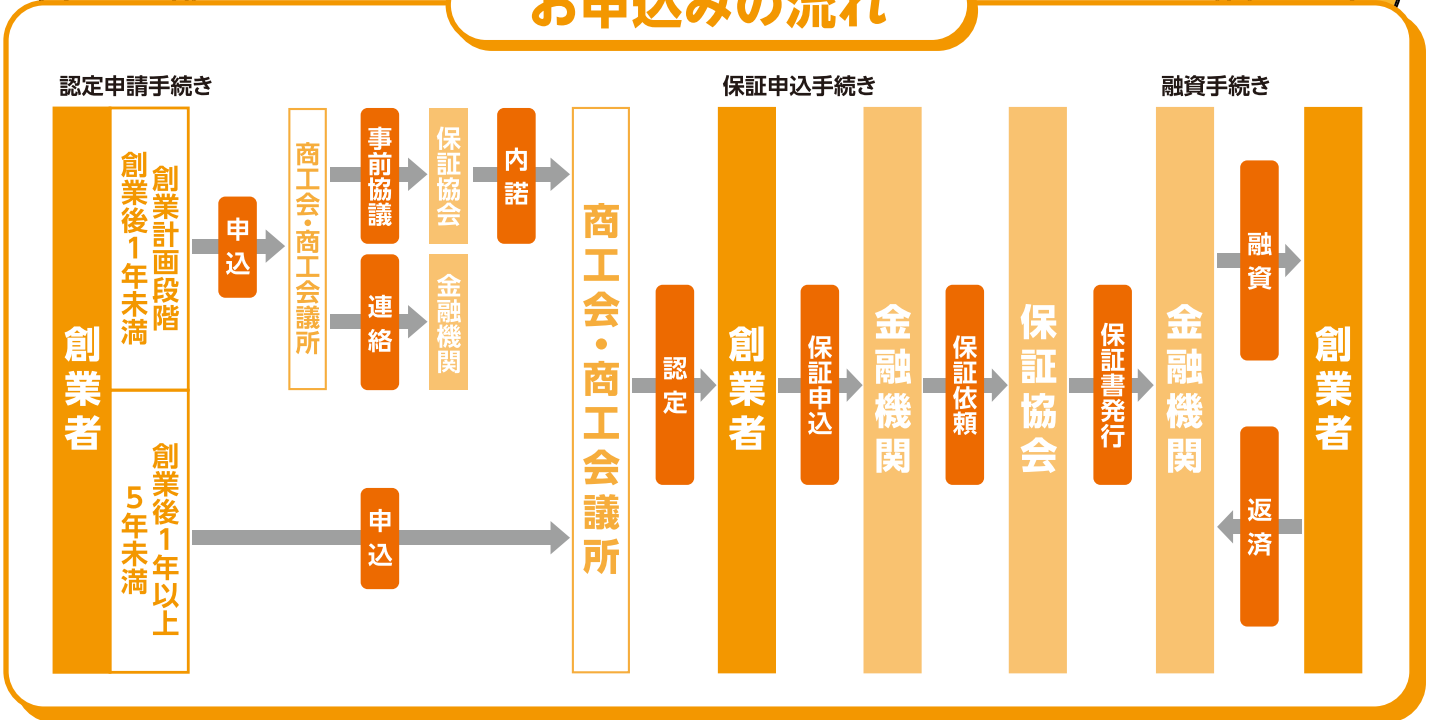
お申込みの流れ

認定申請手続き

創業者

創業計画段階
創業後1年未満

創業後1年以上
5年未満

申込

商工会・商工会議所

事前協議

保証協会

内諾

連絡

金融機関

申込

商工会・商工会議所

認定

保証申込手続き

創業者

保証申込

金融機関

保証依頼

保証協会

保証書発行

融資手続き

金融機関

融資

返済

創業者